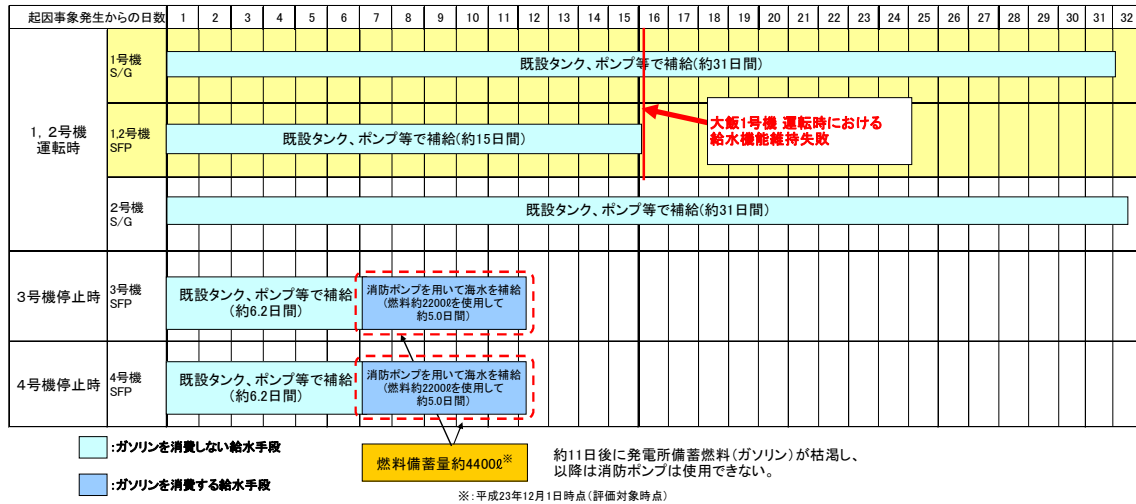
| 起因事象発生からの日数 | | 1 | 2 | 3 | 4 | 5 | 6 | 7 | 8 | 9 | 10 | 11 | 12 | 13 | 14 | 15 | 16 | 17 | 18 | 19 | 20 | 21 | 22 | 23 | 24 | 25 | 26 | 27 | 28 | 29 | 30 | 31 | 32 |
|---|---|---|---|---|---|---|---|---|---|---|---|---|---|---|---|---|---|---|---|---|---|---|---|---|---|---|---|---|---|---|---|---|---|

1，2号機運転時

1号機 S/G
既設タンク、ポンプ等で補給(約31日間)

1,2号機 SFP
既設タンク、ポンプ等で補給(約15日間)

大飯1号機 運転時における給水機能維持失敗

2号機 S/G
既設タンク、ポンプ等で補給(約31日間)

3号機停止時

3号機 SFP
既設タンク、ポンプ等で補給(約6.2日間)
消防ポンプを用いて海水を補給（燃料約2200ℓを使用して約5.0日間）

4号機停止時

4号機 SFP
既設タンク、ポンプ等で補給(約6.2日間)
消防ポンプを用いて海水を補給（燃料約2200ℓを使用して約5.0日間）

:ガソリンを消費しない給水手段

:ガソリンを消費する給水手段

燃料備蓄量約4400ℓ※

約11日後に発電所備蓄燃料（ガソリン）が枯渇し、以降は消防ポンプは使用できない。

※：平成23年12月1日時点（評価対象時点）